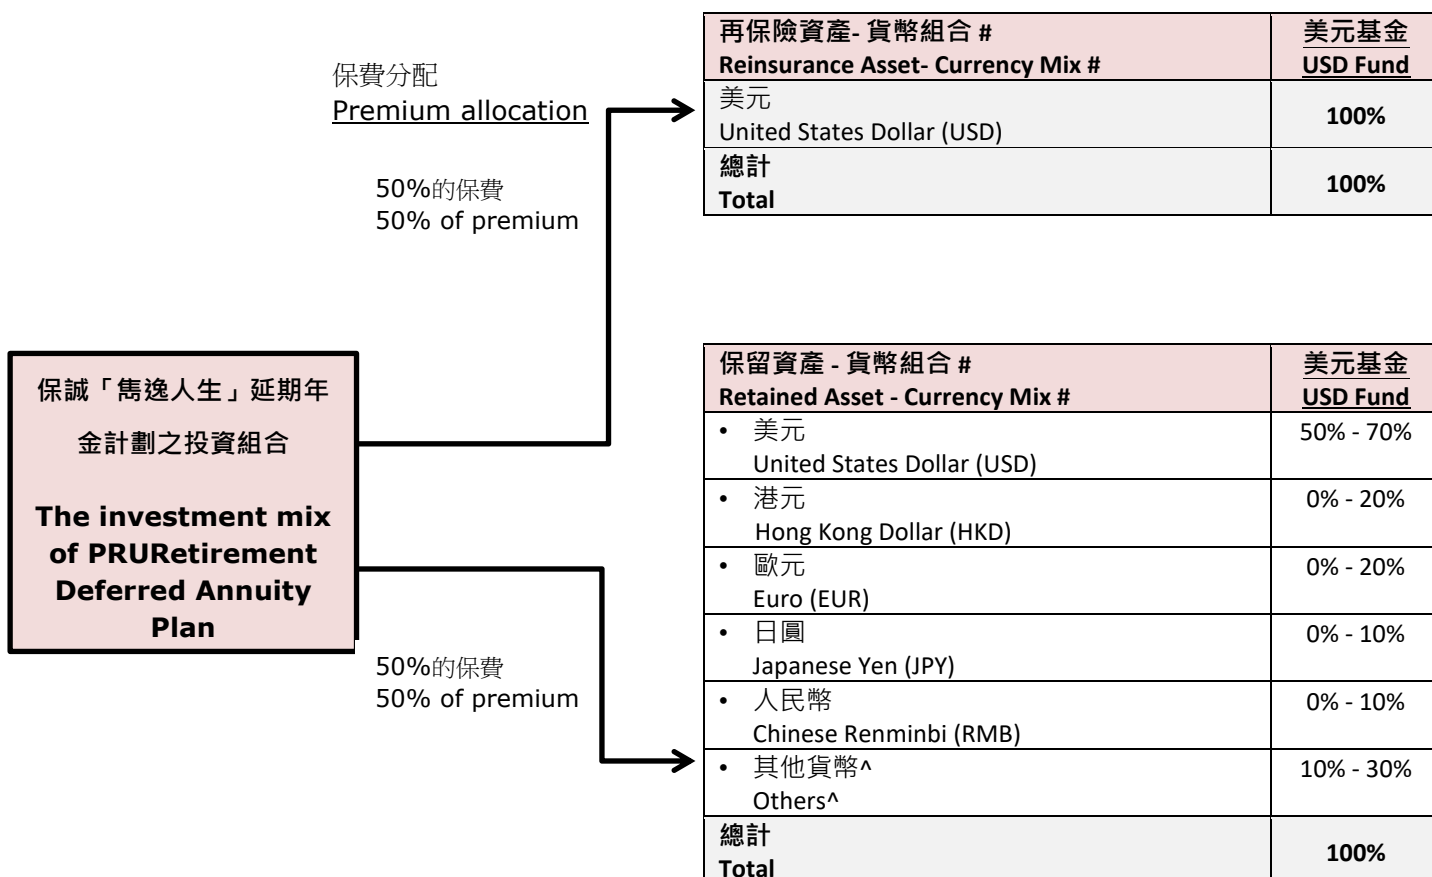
保誠「雋逸人生」延期年金計劃之投資組合

The investment mix of PRURetirement Deferred Annuity Plan

保費分配
Premium allocation

50%的保費
50% of premium

| 再保險資產- 貨幣組合 # Reinsurance Asset- Currency Mix # | 美元基金 USD Fund |
|---|---|
| 美元 United States Dollar (USD) | 100% |
| 總計 Total | 100% |

50%的保費
50% of premium

| 保留資產 - 貨幣組合 # Retained Asset - Currency Mix # | 美元基金 USD Fund |
|---|---|
| • 美元 United States Dollar (USD) | 50% - 70% |
| • 港元 Hong Kong Dollar (HKD) | 0% - 20% |
| • 歐元 Euro (EUR) | 0% - 20% |
| • 日圓 Japanese Yen (JPY) | 0% - 10% |
| • 人民幣 Chinese Renminbi (RMB) | 0% - 10% |
| • 其他貨幣^ Others^ | 10% - 30% |
| 總計 Total | 100% |